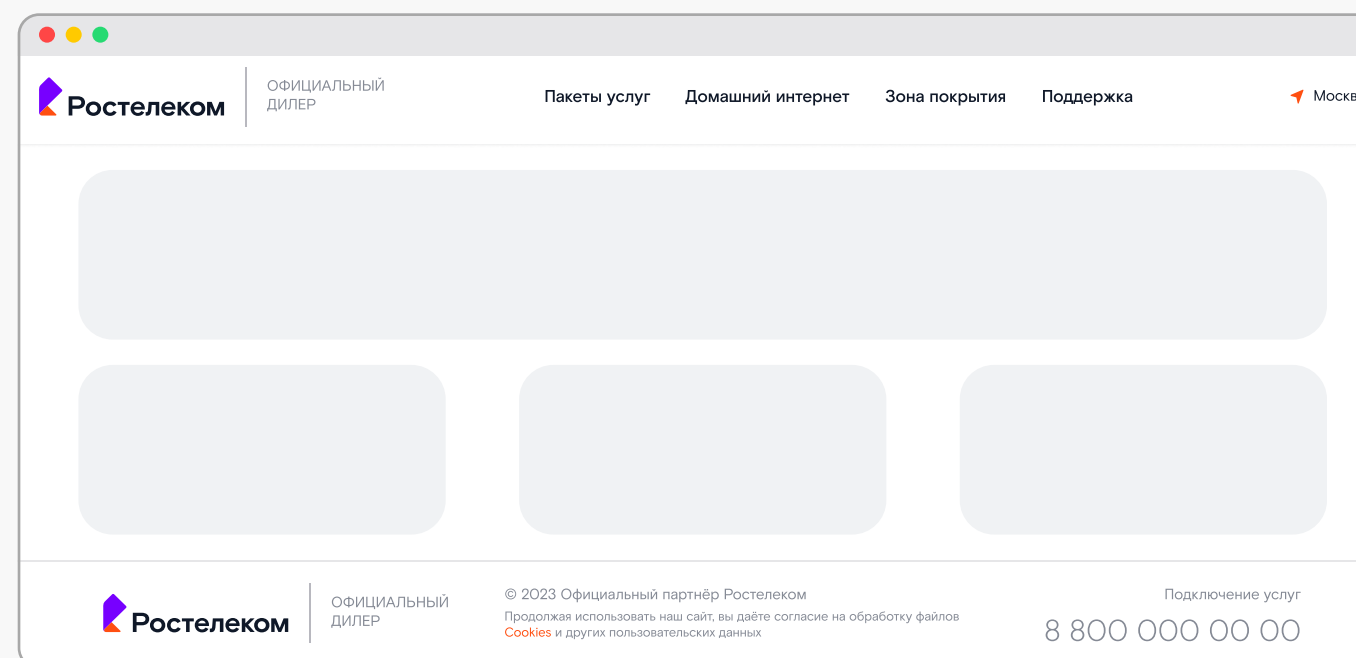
Ростелеком
ОФИЦИАЛЬНЫЙ ДИЛЕР

Пакеты услуг
Домашний интернет
Зона покрытия
Поддержка
Моск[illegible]

Ростелеком
ОФИЦИАЛЬНЫЙ ДИЛЕР

© 2023 Официальный партнёр Ростелеком

Продолжая использовать наш сайт, вы даёте согласие на обработку файлов Cookies и других пользовательских данных

Подключение услуг
8 800 000 00 00